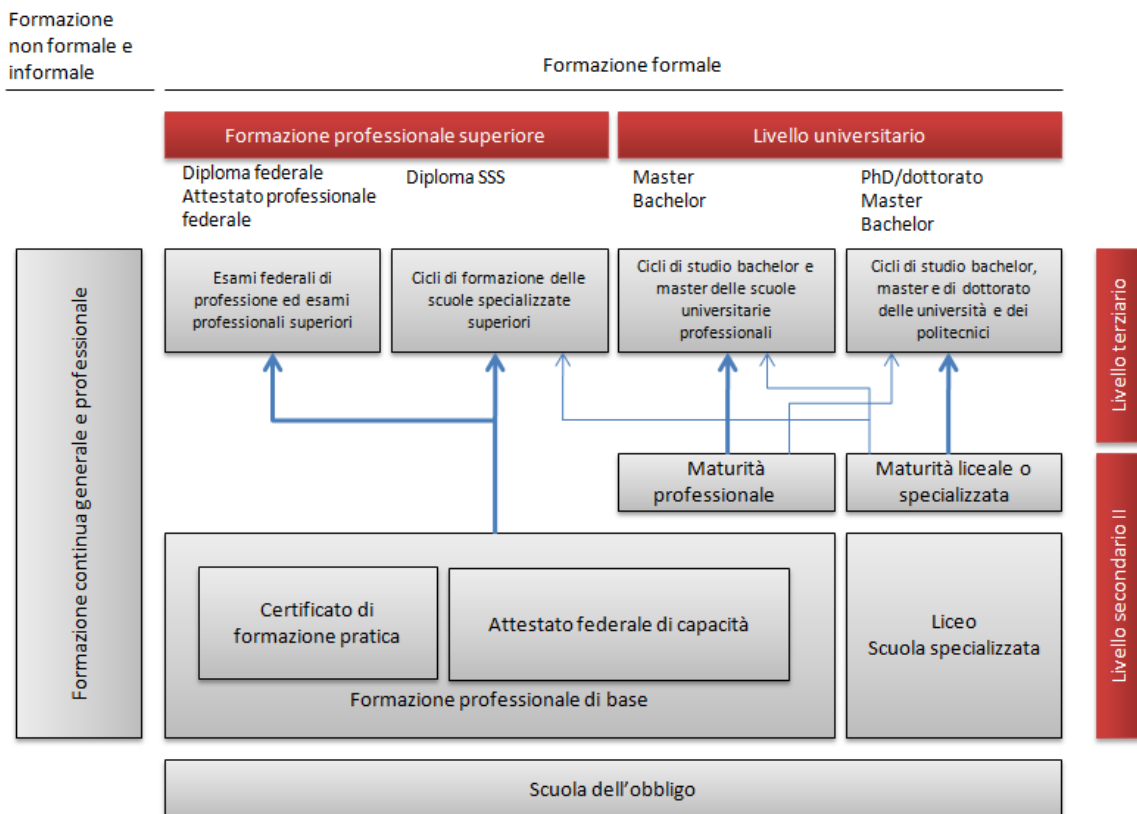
Formazione non formale e informale

Formazione formale

Formazione professionale superiore

Livello universitario

Diploma federale
Attestato professionale federale

Diploma SSS

Master
Bachelor

PhD/dottorato
Master
Bachelor

Formazione continua generale e professionale

Esami federali di professione ed esami professionali superiori

Cicli di formazione delle scuole specializzate superiori

Cicli di studio bachelor e master delle scuole universitarie professionali

Cicli di studio bachelor, master e di dottorato delle università e dei politecnici

Livello terziario

Maturità professionale

Maturità liceale o specializzata

Certificato di formazione pratica

Attestato federale di capacità

Formazione professionale di base

Liceo
Scuola specializzata

Livello secondario II

Scuola dell'obbligo